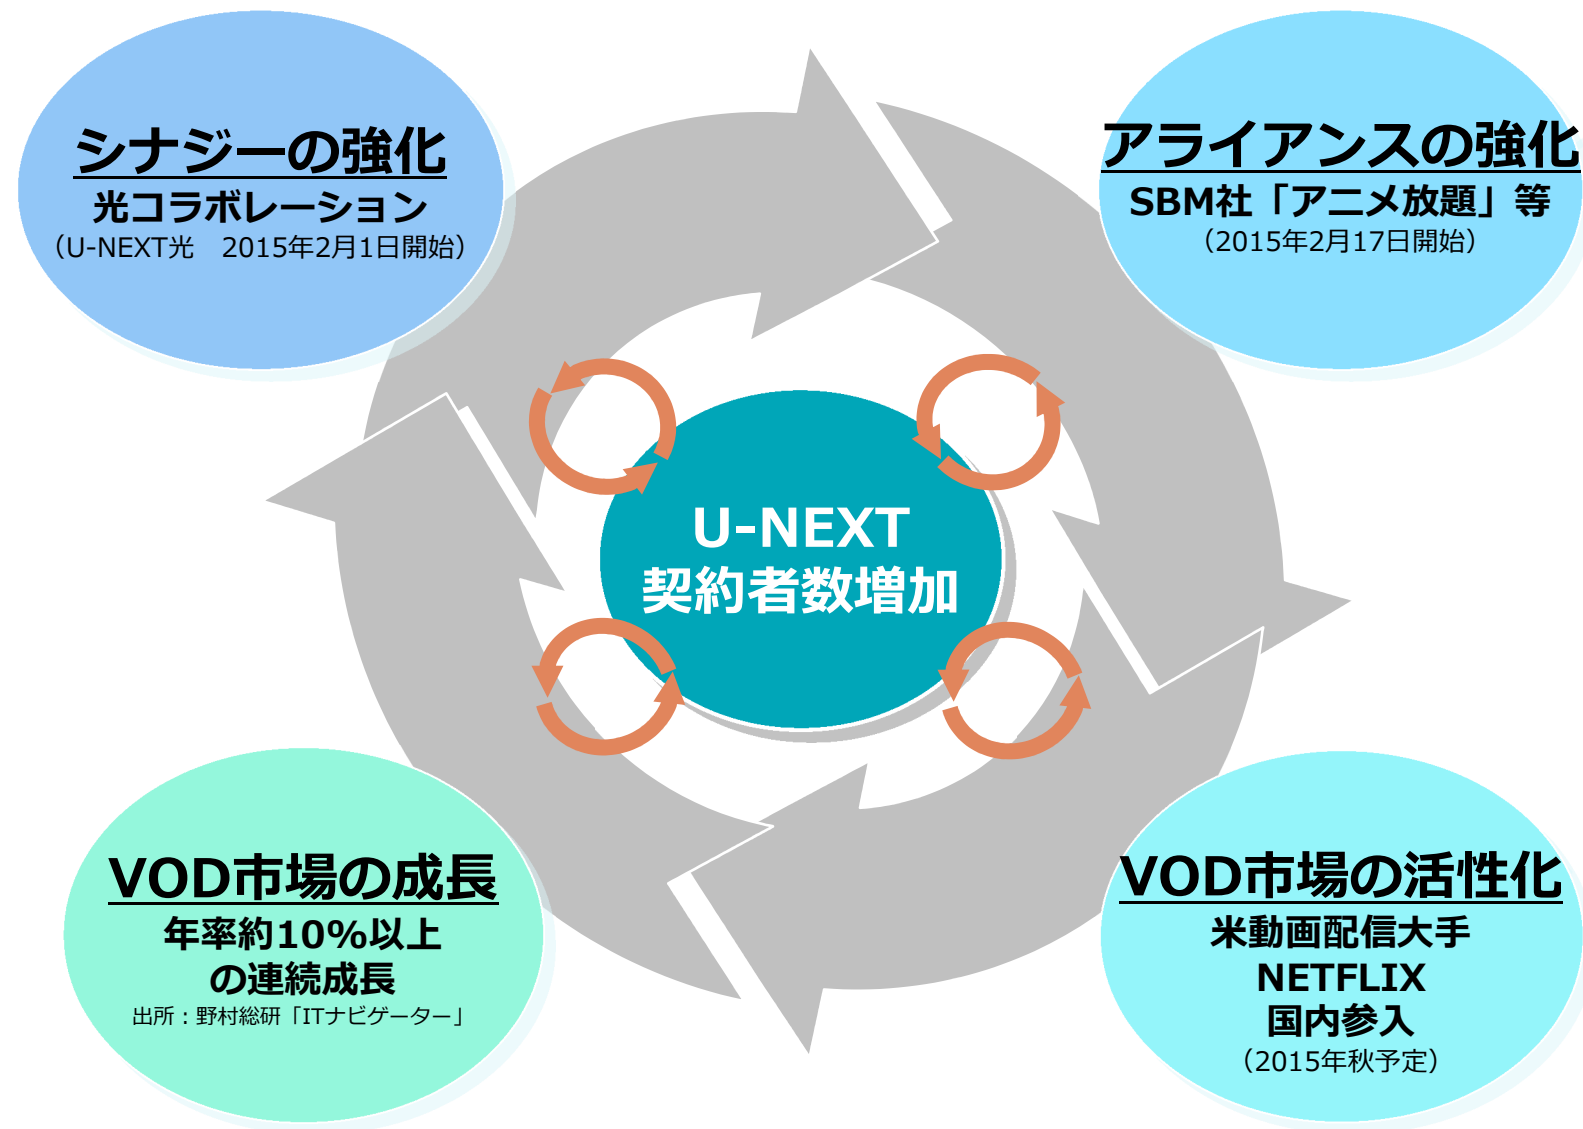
シナジーの強化
光コラボレーション
（U-NEXT光　2015年2月1日開始）

アライアンスの強化
SBM社「アニメ放題」等
（2015年2月17日開始）

U-NEXT
契約者数増加

VOD市場の成長
年率約10%以上
の連続成長
出所：野村総研「ITナビゲーター」

VOD市場の活性化
米動画配信大手
NETFLIX
国内参入
（2015年秋予定）